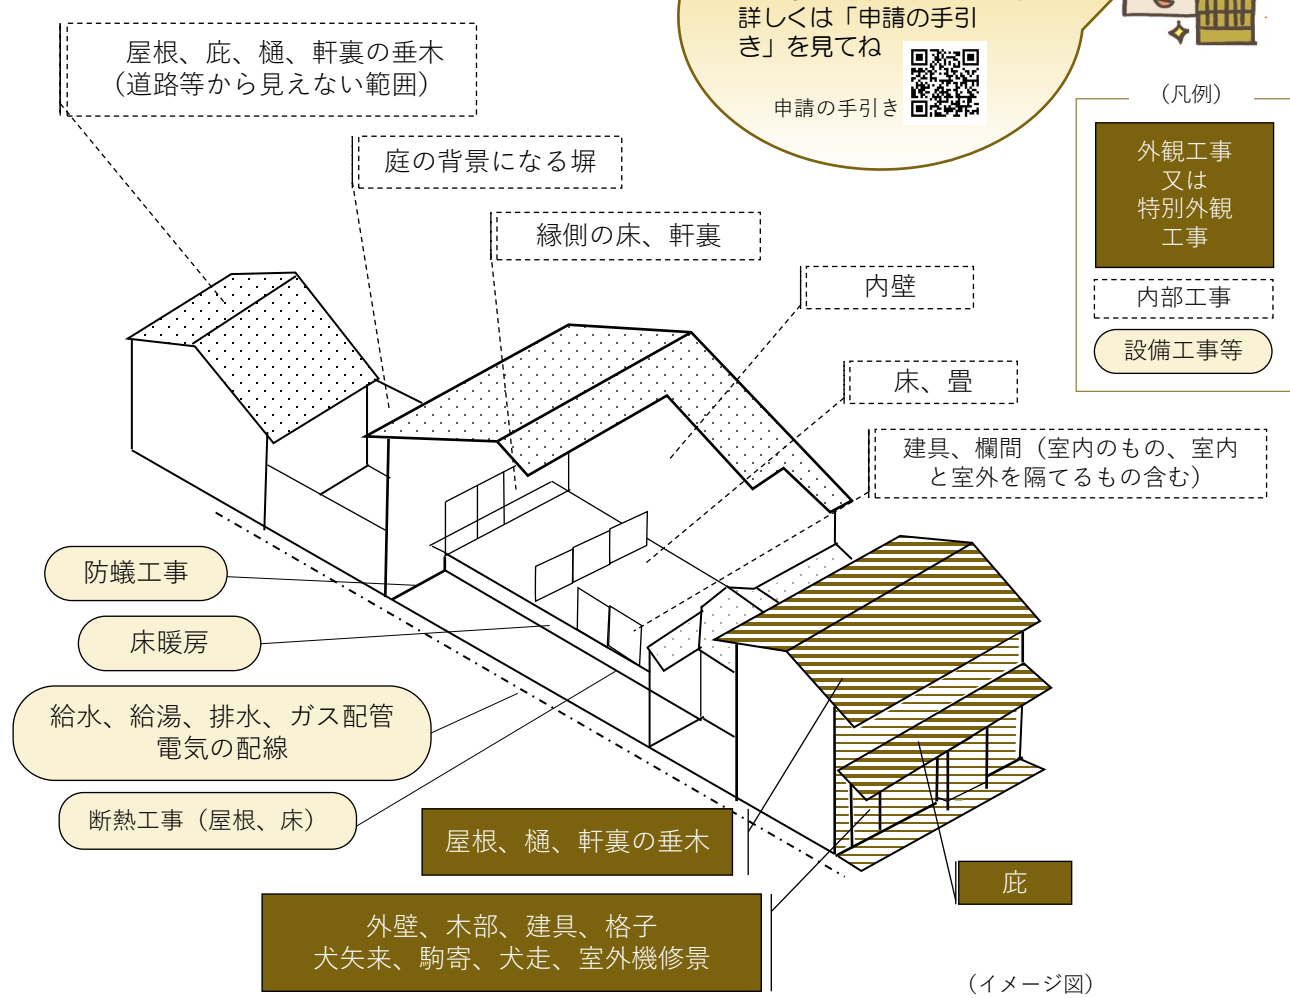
詳しくは「申請の手引き」を見てね

申請の手引き

屋根、庇、樋、軒裏の垂木
（道路等から見えない範囲）

庭の背景になる塀

縁側の床、軒裏

内壁

床、畳

建具、欄間（室内のもの、室内と室外を隔てるもの含む）

（凡例）

外観工事
又は
特別外観
工事

内部工事

設備工事等

防蟻工事

床暖房

給水、給湯、排水、ガス配管
電気の配線

断熱工事（屋根、床）

屋根、樋、軒裏の垂木

庇

外壁、木部、建具、格子
犬矢来、駒寄、犬走、室外機修景

（イメージ図）